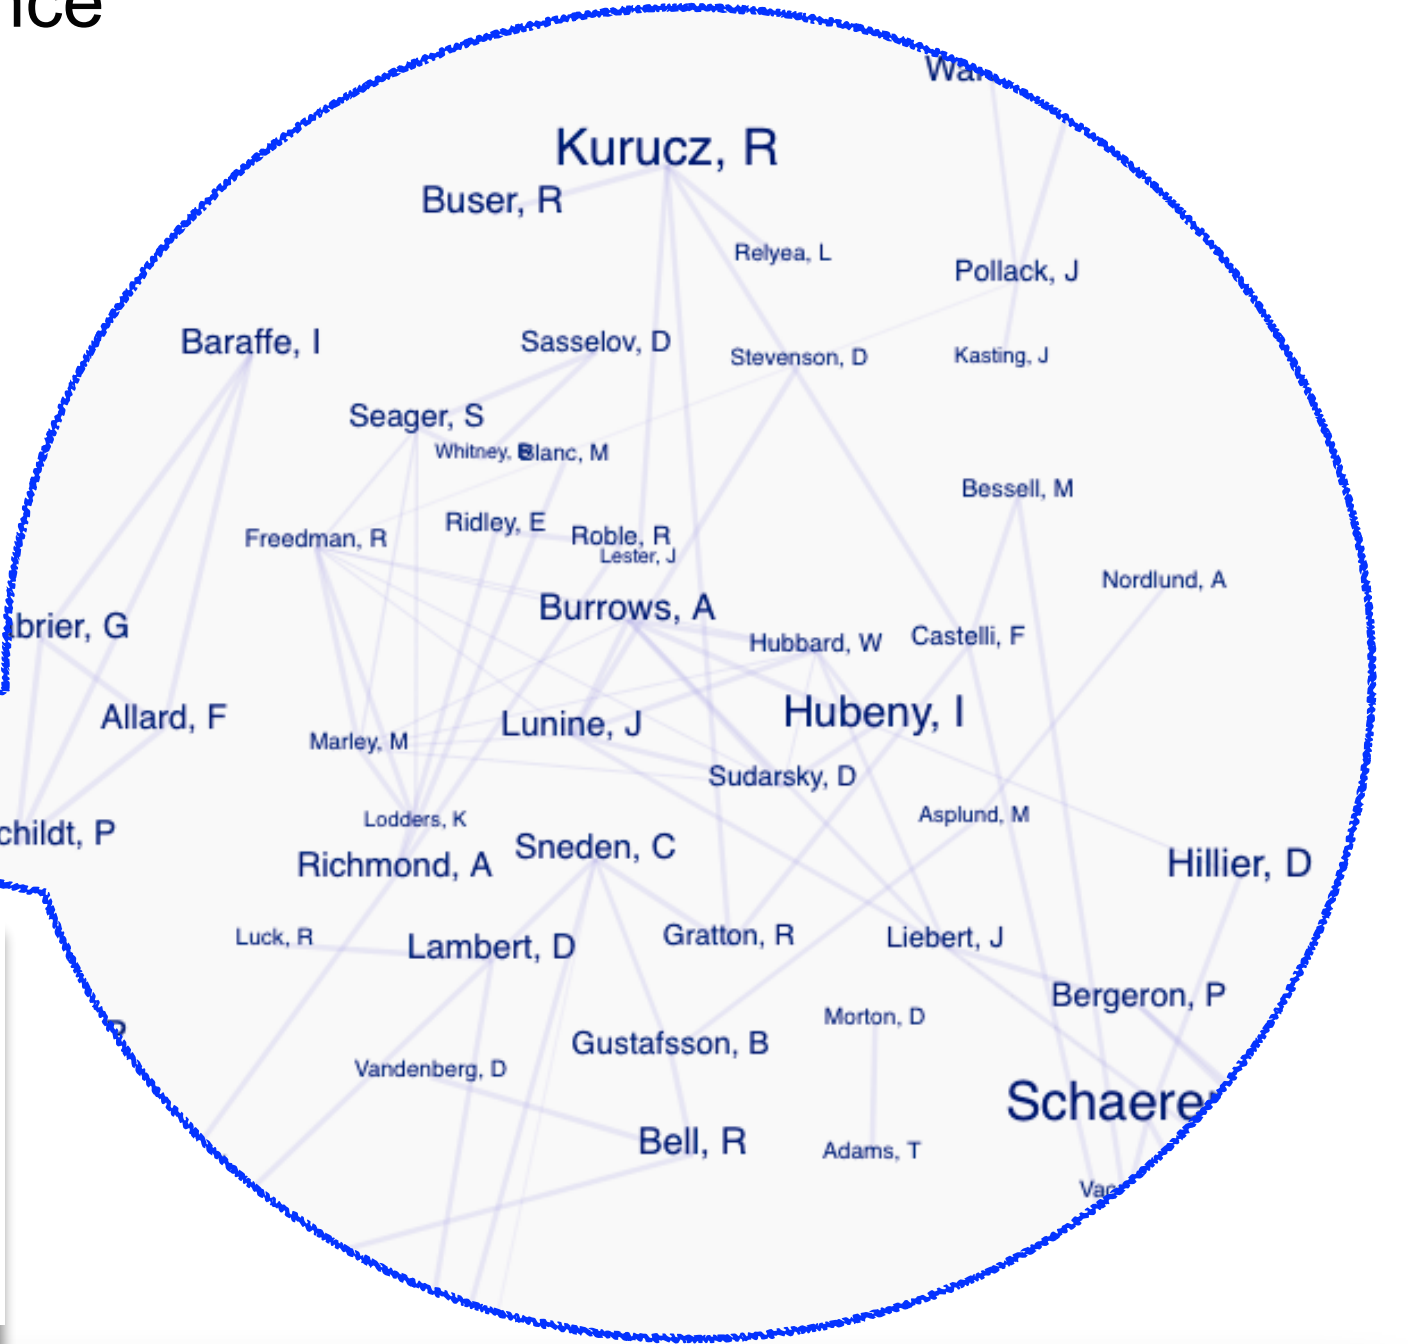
ice

Wa

Kurucz, R

Buser, R

Relyea, L

Pollack, J

Baraffe, I

Sasselov, D

Stevenson, D

Kasting, J

Seager, S

Whitney, B

Blanc, M

Bessell, M

Freedman, R

Ridley, E

Roble, R

Lester, J

Nordlund, A

brier, G

Burrows, A

Hubbard, W

Castelli, F

Allard, F

Marley, M

Lunine, J

Hubeny, I

Sudarsky, D

Asplund, M

childt, P

Lodders, K

Richmond, A

Sneden, C

Hillier, D

Luck, R

Lambert, D

Gratton, R

Liebert, J

Bergeron, P

P

Morton, D

Gustafsson, B

Vandenberg, D

Bell, R

Adams, T

Schaere

Va